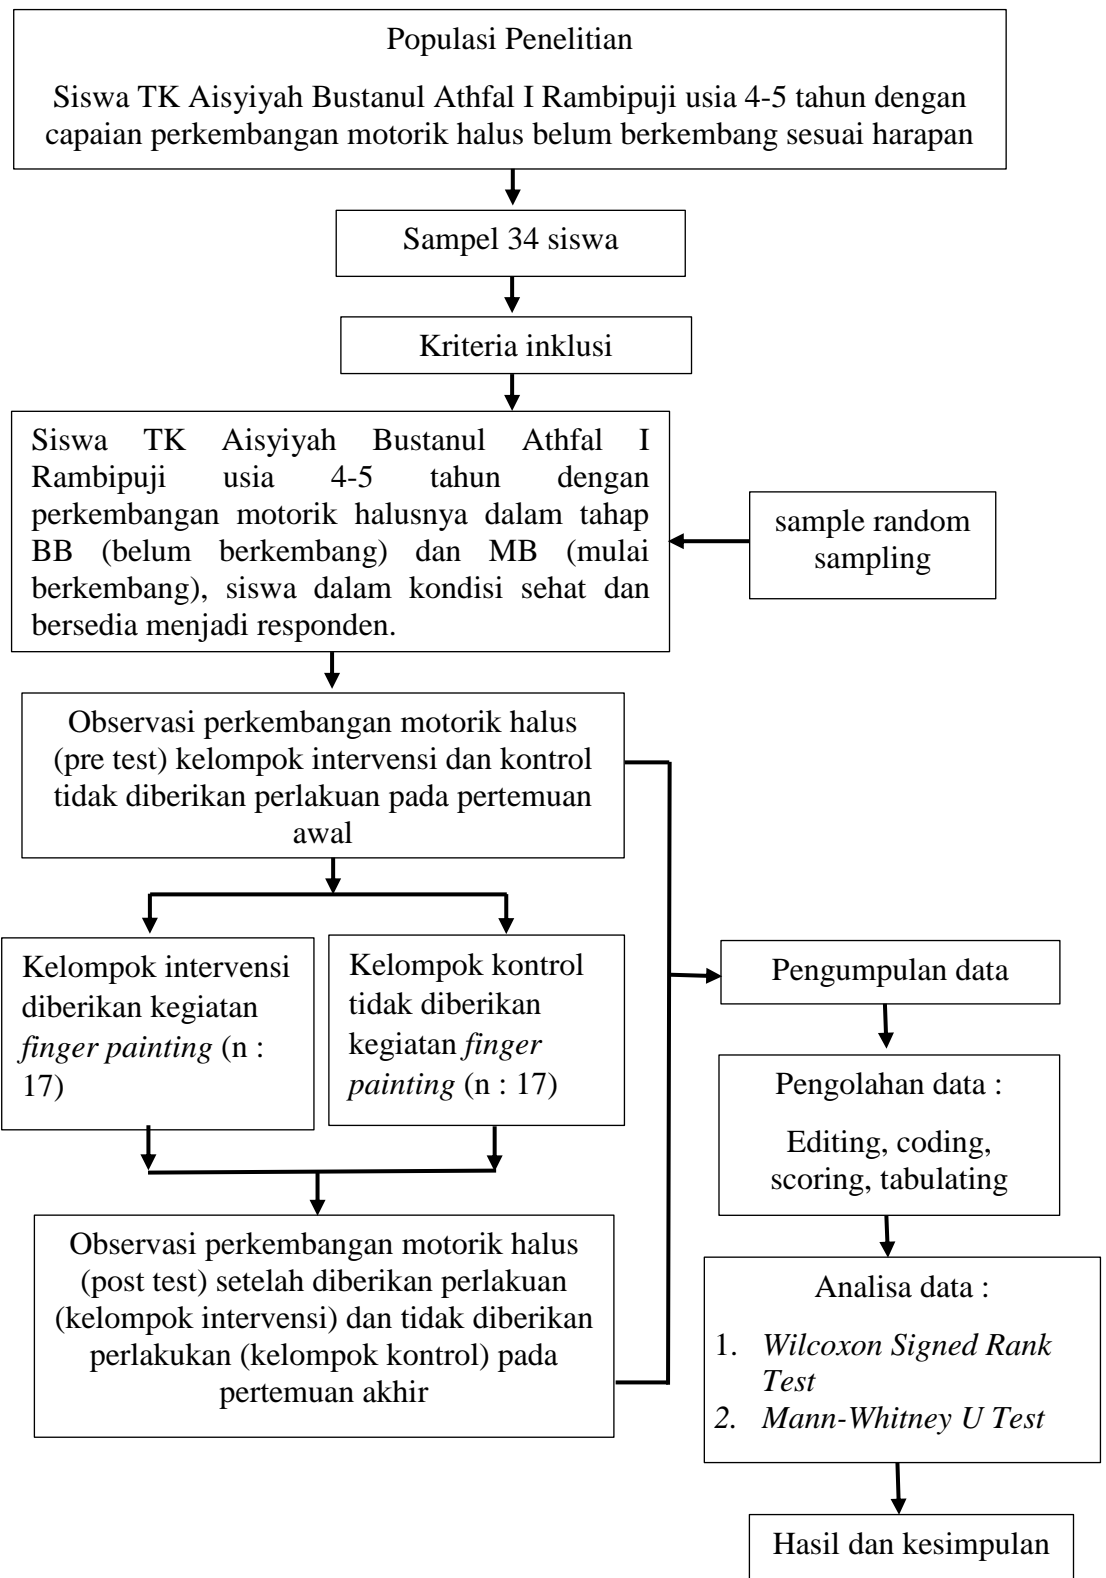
Populasi Penelitian

Siswa TK Aisyiyah Bustanul Athfal I Rambipuji usia 4-5 tahun dengan capaian perkembangan motorik halus belum berkembang sesuai harapan

Sampel 34 siswa

Kriteria inklusi

Siswa TK Aisyiyah Bustanul Athfal I Rambipuji usia 4-5 tahun dengan perkembangan motorik halusnya dalam tahap BB (belum berkembang) dan MB (mulai berkembang), siswa dalam kondisi sehat dan bersedia menjadi responden.

sample random sampling

Observasi perkembangan motorik halus (pre test) kelompok intervensi dan kontrol tidak diberikan perlakuan pada pertemuan awal

Kelompok intervensi diberikan kegiatan *finger painting* (n : 17)

Kelompok kontrol tidak diberikan kegiatan *finger painting* (n : 17)

Observasi perkembangan motorik halus (post test) setelah diberikan perlakuan (kelompok intervensi) dan tidak diberikan perlakukan (kelompok kontrol) pada pertemuan akhir

Pengumpulan data

Pengolahan data :

Editing, coding, scoring, tabulating

Analisa data :

1. *Wilcoxon Signed Rank Test*
2. *Mann-Whitney U Test*

Hasil dan kesimpulan